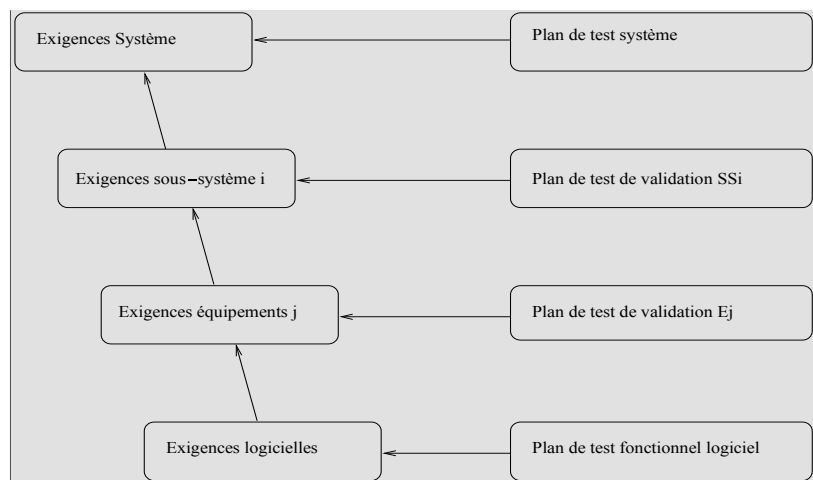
Exigences Système

Plan de test système

Exigences sous-système i

Plan de test de validation SSi

Exigences équipements j

Plan de test de validation Ej

Exigences logicielles

Plan de test fonctionnel logiciel